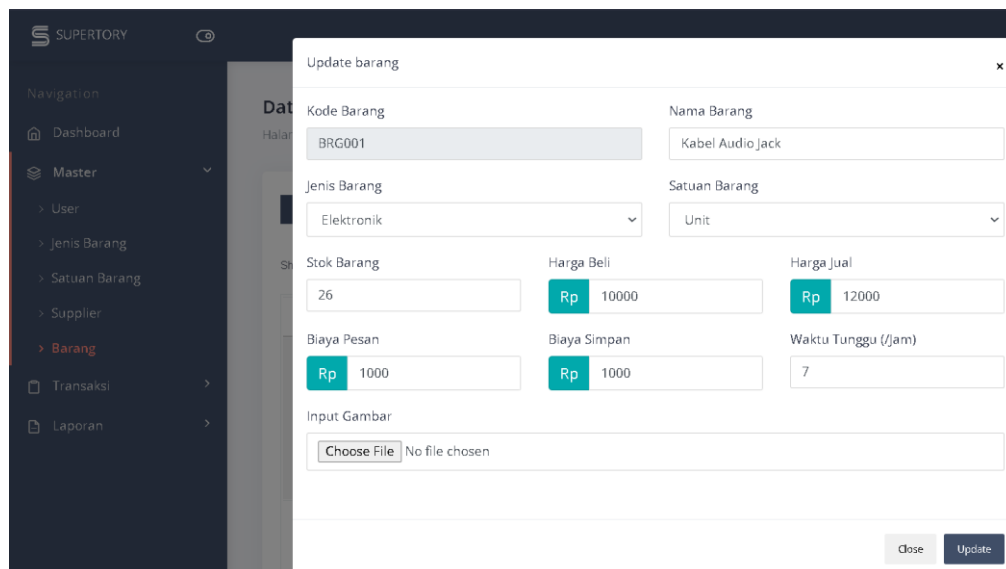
SUPERTORY

Navigation

Dashboard

Master

User

Jenis Barang

Satuan Barang

Supplier

Barang

Transaksi

Laporan

Dat

Halar

Sh

Update barang

×

Kode Barang

BRG001

Nama Barang

Kabel Audio Jack

Jenis Barang

Elektronik

Satuan Barang

Unit

Stok Barang

26

Harga Beli

Rp 10000

Harga Jual

Rp 12000

Biaya Pesan

Rp 1000

Biaya Simpan

Rp 1000

Waktu Tunggu (/Jam)

7

Input Gambar

Choose File No file chosen

Close

Update